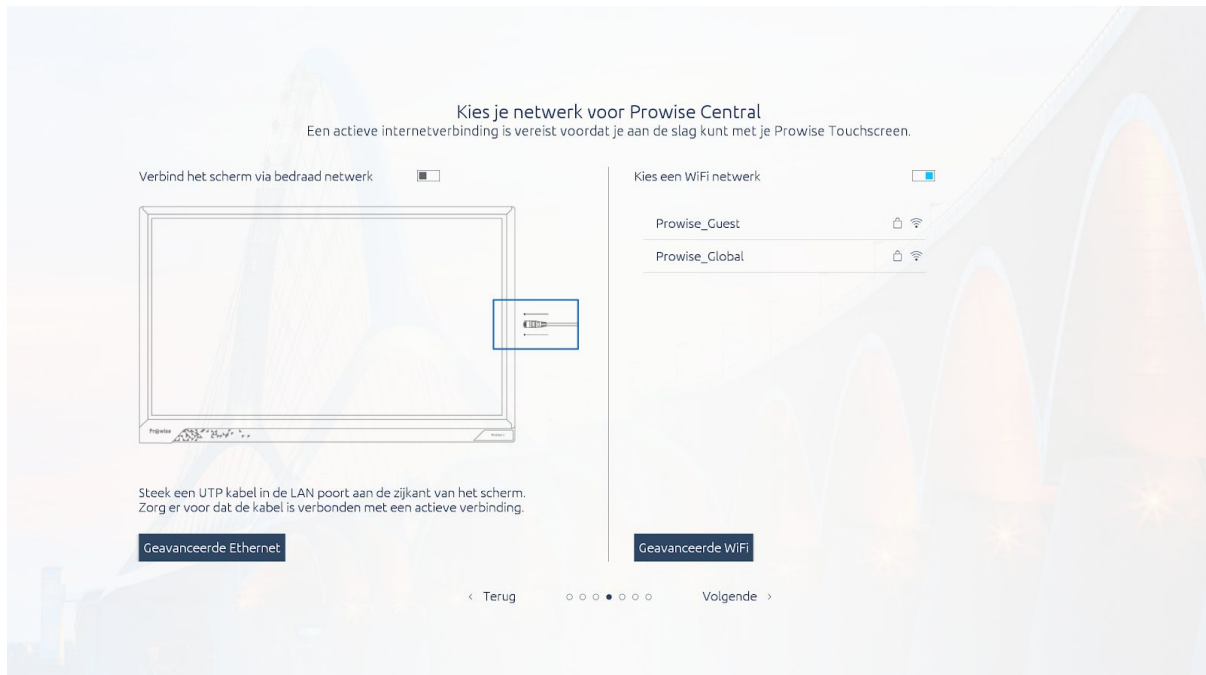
Kies je netwerk voor Prowise Central
Een actieve internetverbinding is vereist voordat je aan de slag kunt met je Prowise Touchscreen.

Verbind het scherm via bedraad netwerk

Prowise

Steek een UTP kabel in de LAN poort aan de zijkant van het scherm.
Zorg er voor dat de kabel is verbonden met een actieve verbinding.

Geavanceerde Ethernet

Kies een WiFi netwerk

Prowise_Guest

Prowise_Global

Geavanceerde WiFi

‹ Terug

Volgende ›